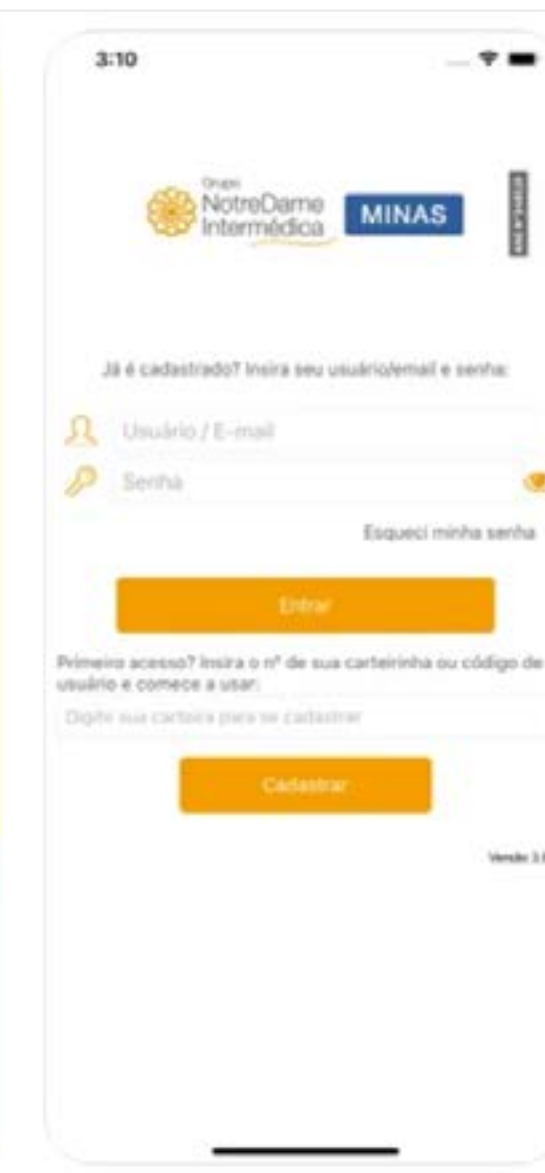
3:10

Grupo
NotreDame
Intermédica
MINAS

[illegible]

Já é cadastrado? Insira seu usuário/email e senha:

Usuário / E-mail

Senha

Esqueci minha senha

Entrar

Primeiro acesso? Insira o nº de sua carteirinha ou código de usuário e comece a usar:

Digite sua carteira para se cadastrar

Cadastrar

Versão 3.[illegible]